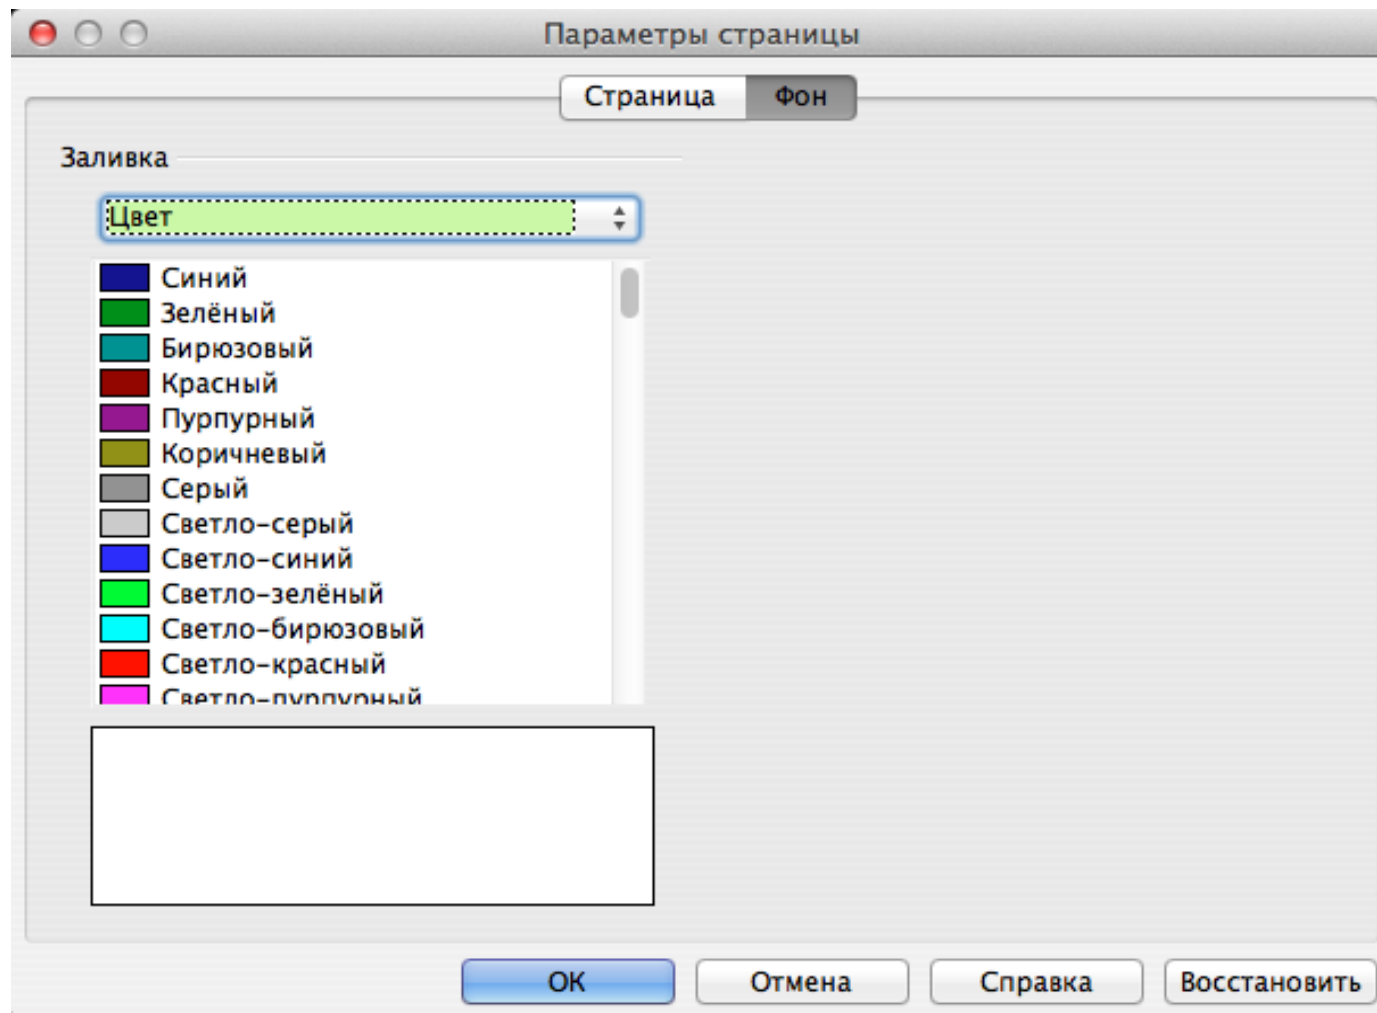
Параметры страницы

Страница Фон

Заливка

Цвет

Синий
Зелёный
Бирюзовый
Красный
Пурпурный
Коричневый
Серый
Светло-серый
Светло-синий
Светло-зелёный
Светло-бирюзовый
Светло-красный
Светло-пурпурный

OK Отмена Справка Восстановить